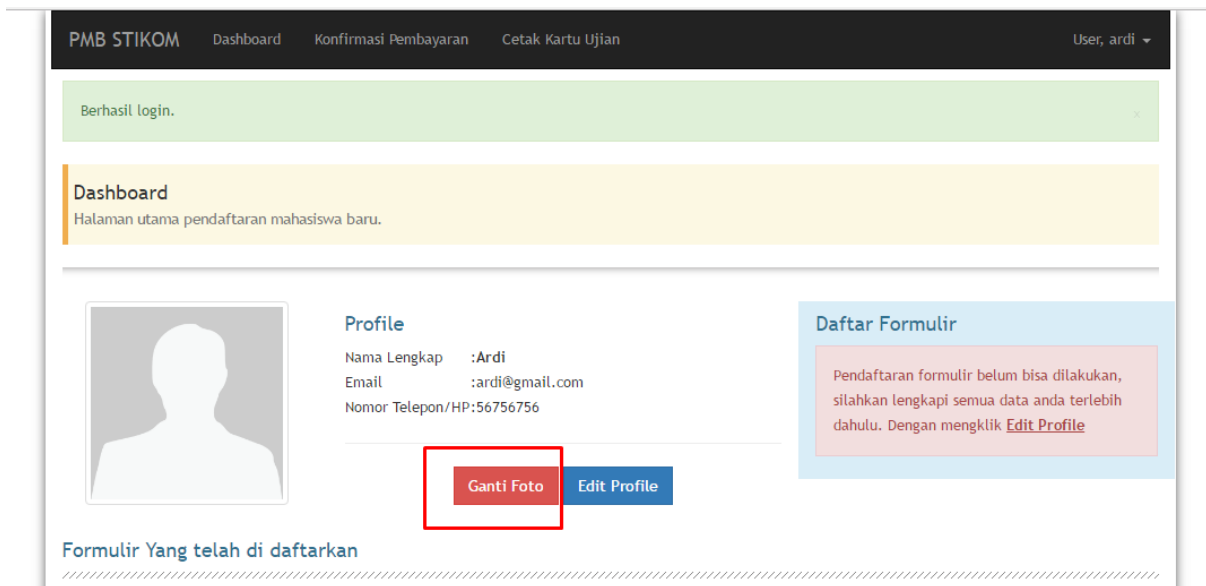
PMB STIKOM Dashboard Konfirmasi Pembayaran Cetak Kartu Ujian User, ardi

Berhasil login.

×

Dashboard
Halaman utama pendaftaran mahasiswa baru.

Profile
Nama Lengkap :Ardi
Email :ardi@gmail.com
Nomor Telepon/HP:56756756

Ganti Foto Edit Profile

Daftar Formulir

Pendaftaran formulir belum bisa dilakukan, silahkan lengkapi semua data anda terlebih dahulu. Dengan mengklik Edit Profile

Formulir Yang telah di daftarkan